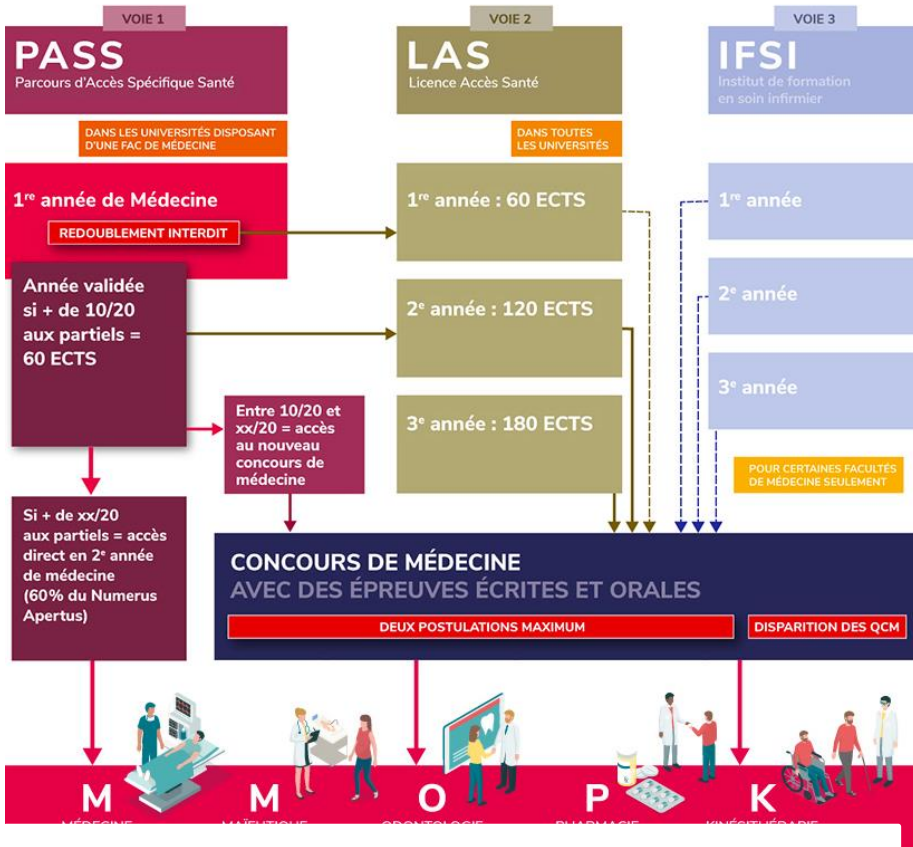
VOIE 1

PASS
Parcours d'Accès Spécifique Santé

DANS LES UNIVERSITÉS DISPOSANT D'UNE FAC DE MÉDECINE

VOIE 2

LAS
Licence Accès Santé

DANS TOUTES LES UNIVERSITÉS

VOIE 3

IFSI
Institut de formation en soin infirmier

1$^{re}$ année de Médecine

REDOUBLEMENT INTERDIT

1$^{re}$ année : 60 ECTS

1$^{re}$ année

Année validée si + de 10/20 aux partiels = 60 ECTS

2$^{e}$ année : 120 ECTS

2$^{e}$ année

3$^{e}$ année

Entre 10/20 et xx/20 = accès au nouveau concours de médecine

3$^{e}$ année : 180 ECTS

POUR CERTAINES FACULTÉS DE MÉDECINE SEULEMENT

Si + de xx/20 aux partiels = accès direct en 2$^{e}$ année de médecine (60% du Numerus Apertus)

CONCOURS DE MÉDECINE
AVEC DES ÉPREUVES ÉCRITES ET ORALES

DEUX POSTULATIONS MAXIMUM

DISPARITION DES QCM

M
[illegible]

M
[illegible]

O
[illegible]

P
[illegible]

K
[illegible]